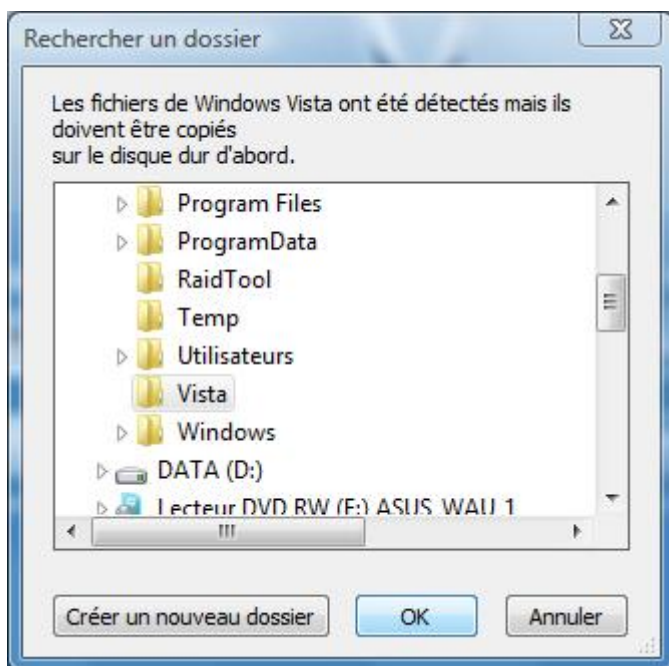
Rechercher un dossier

Les fichiers de Windows Vista ont été détectés mais ils doivent être copiés
sur le disque dur d'abord.

Program Files
ProgramData
RaidTool
Temp
Utilisateurs
Vista
Windows
DATA (D:)
Lecteur DVD RW (E:) ASUS WAU 1

Créer un nouveau dossier
OK
Annuler